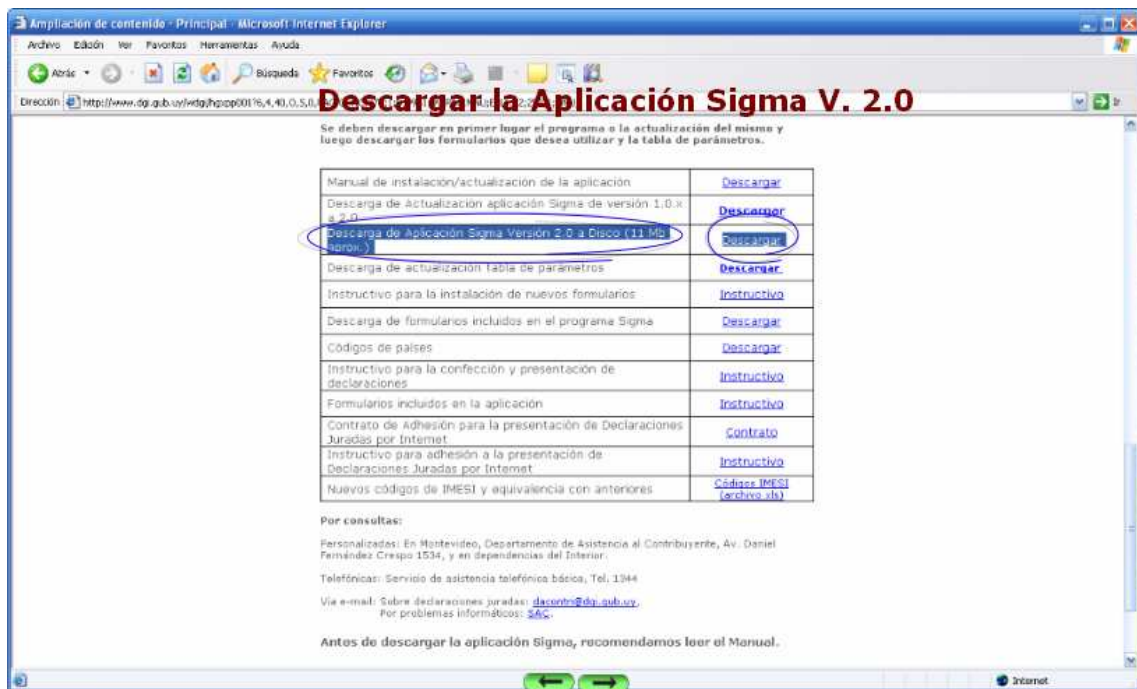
Ampliación de contenido - Principal - Microsoft Internet Explorer

Archivo Edición Ver Favoritos Herramientas Ayuda

Atrás Búsqueda Favoritos

Dirección http://www.dgi.gub.uy/wdgi/hgxpp001?6,4,40,O,S,0,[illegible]

Descargar la Aplicación Sigma V. 2.0

Se deben descargar en primer lugar el programa o la actualización del mismo y luego descargar los formularios que desea utilizar y la tabla de parámetros.

| | |
|---|---|
| Manual de instalación/actualización de la aplicación | Descargar |
| Descarga de Actualización aplicación Sigma de versión 1.0.x a 2.0 | Descargar |
| Descarga de Aplicación Sigma Versión 2.0 a Disco (11 Mb aprox.) | Descargar |
| Descarga de actualización tabla de parámetros | Descargar |
| Instructivo para la instalación de nuevos formularios | Instructivo |
| Descarga de formularios incluidos en el programa Sigma | Descargar |
| Códigos de países | Descargar |
| Instructivo para la confección y presentación de declaraciones | Instructivo |
| Formularios incluidos en la aplicación | Instructivo |
| Contrato de Adhesión para la presentación de Declaraciones Juradas por Internet | Contrato |
| Instructivo para adhesión a la presentación de Declaraciones Juradas por Internet | Instructivo |
| Nuevos códigos de IMESI y equivalencia con anteriores | Códigos IMESI (archivo xls) |

Por consultas:

Personalizadas: En Montevideo, Departamento de Asistencia al Contribuyente, Av. Daniel Fernández Crespo 1534, y en dependencias del Interior.

Telefónicas: Servicio de asistencia telefónica básica, Tel. 1344

Vía e-mail: Sobre declaraciones juradas: dacontri@dgi.gub.uy, Por problemas informáticos: SAC.

Antes de descargar la aplicación Sigma, recomendamos leer el Manual.

Internet